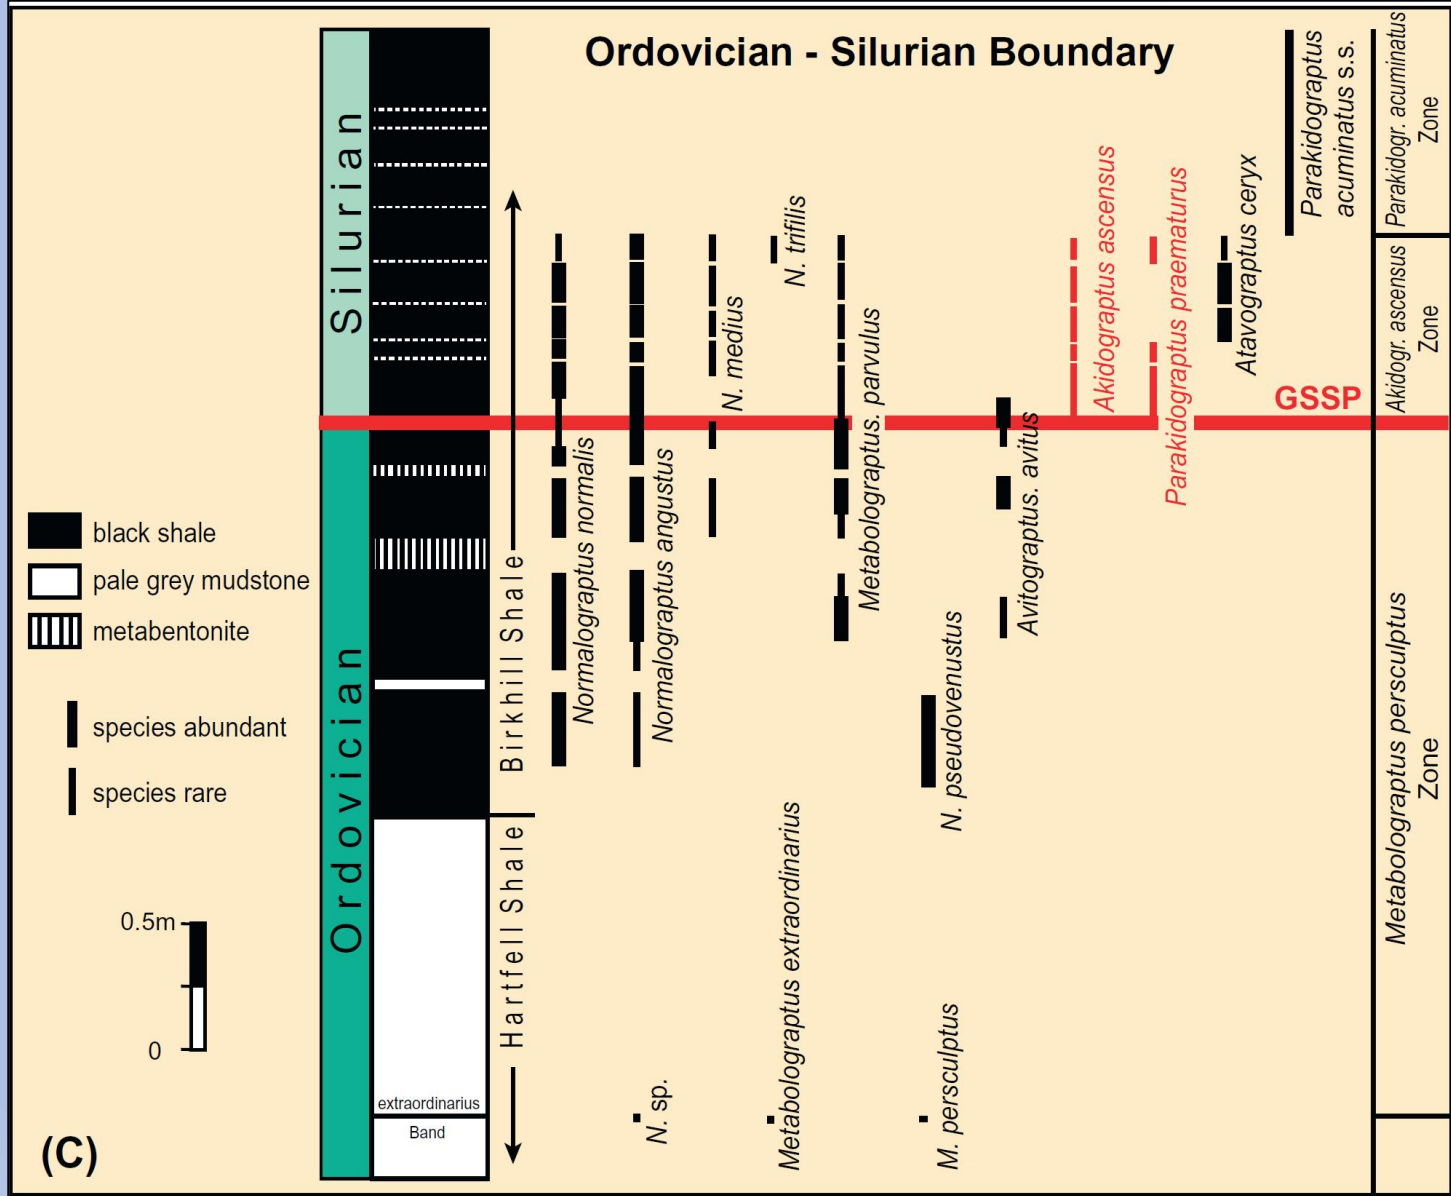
Ordovician - Silurian Boundary

Silurian

Ordovician

Birkhill Shale

Hartfell Shale

extraordinarius Band

Normalograptus normalis

Normalograptus angustus

N. medius

N. trifilis

Metabolograptus. parvulus

Avitograptus. avitus

Akidograptus ascensus

Parakidograptus praematurus

Atavograptus ceryx

Parakidograptus acuminatus s.s.

GSSP

N. pseudovenustus

Metabolograptus extraordinarius

N. sp.

M. persculptus

Parakidogr. acuminatus Zone

Akidogr. ascensus Zone

Metabolograptus persculptus Zone

black shale

pale grey mudstone

metabentonite

species abundant

species rare

0.5m

0

(C)